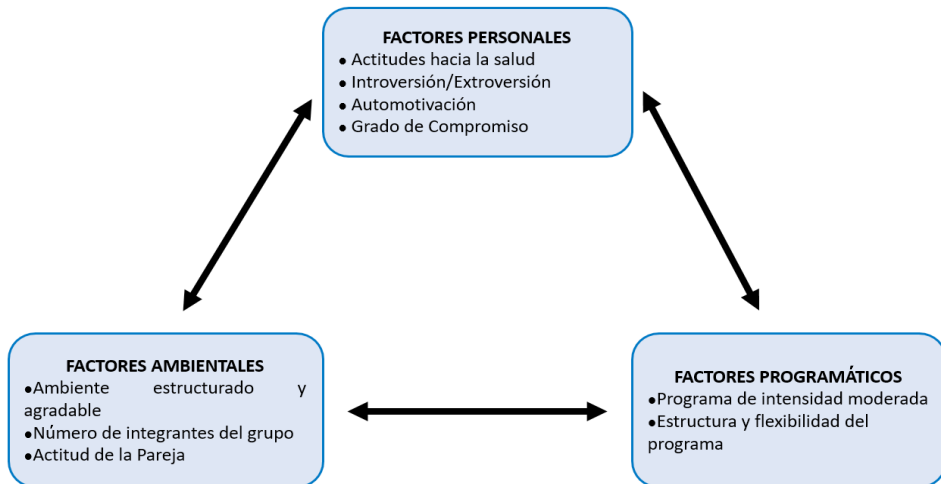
FACTORES PERSONALES
• Actitudes hacia la salud
• Introversión/Extroversión
• Automotivación
• Grado de Compromiso

FACTORES AMBIENTALES
•Ambiente estructurado y agradable
•Número de integrantes del grupo
•Actitud de la Pareja

FACTORES PROGRAMÁTICOS
•Programa de intensidad moderada
•Estructura y flexibilidad del programa